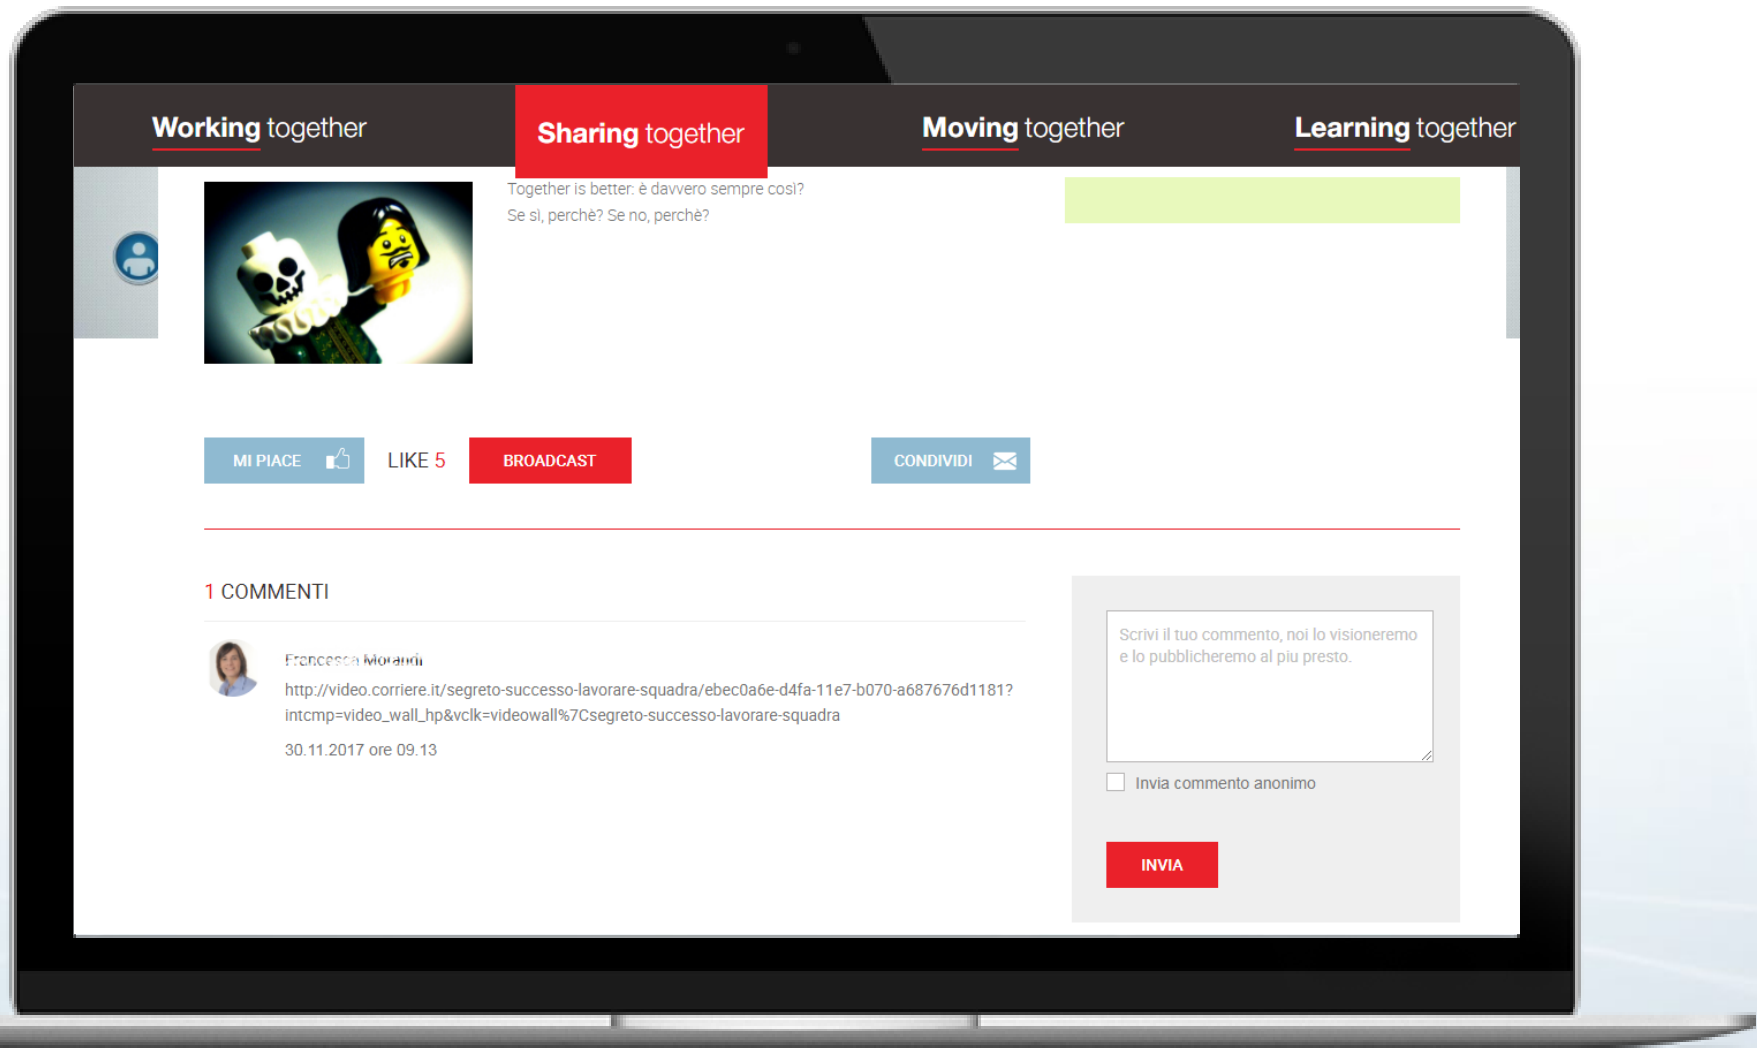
Working together Sharing together Moving together Learning together

Together is better: è davvero sempre così?
Se sì, perchè? Se no, perchè?

MI PIACE LIKE 5 BROADCAST CONDIVIDI

1 COMMENTI

Francesca Morandi
http://video.corriere.it/segreto-successo-lavorare-squadra/ebec0a6e-d4fa-11e7-b070-a687676d1181?intcmp=video_wall_hp&vclk=videowall%7Csegreto-successo-lavorare-squadra
30.11.2017 ore 09.13

Scrivi il tuo commento, noi lo visioneremo e lo pubblicheremo al piu presto.

Invia commento anonimo

INVIA